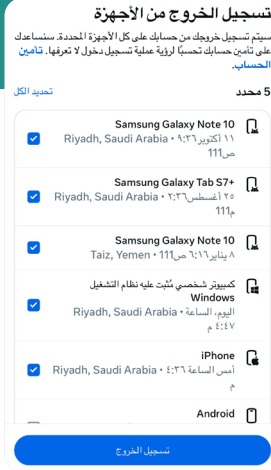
تسجيل الخروج من الأجهزة

سيتم تسجيل خروجك من حسابك على كل الأجهزة المحددة. سنساعدك على تأمين حسابك تحسبًا لرؤية عملية تسجيل دخول لا تعرفها. تأمين الحساب.

5 محدد

تحديد الكل

Samsung Galaxy Note 10
١١ أكتوبر ٩:٣٦ ص111 • Riyadh, Saudi Arabia

Samsung Galaxy Tab S7+
٢٥ أغسطس ٢:٣٦ م111 • Riyadh, Saudi Arabia

Samsung Galaxy Note 10
٨ يناير ٦:١٦ ص111 • Taiz, Yemen

كمبيوتر شخصي مثبت عليه نظام التشغيل Windows
اليوم، الساعة ٤:٤٧ م • Riyadh, Saudi Arabia

iPhone
أمس الساعة ٤:٣٦ • Riyadh, Saudi Arabia

Android

تسجيل الخروج